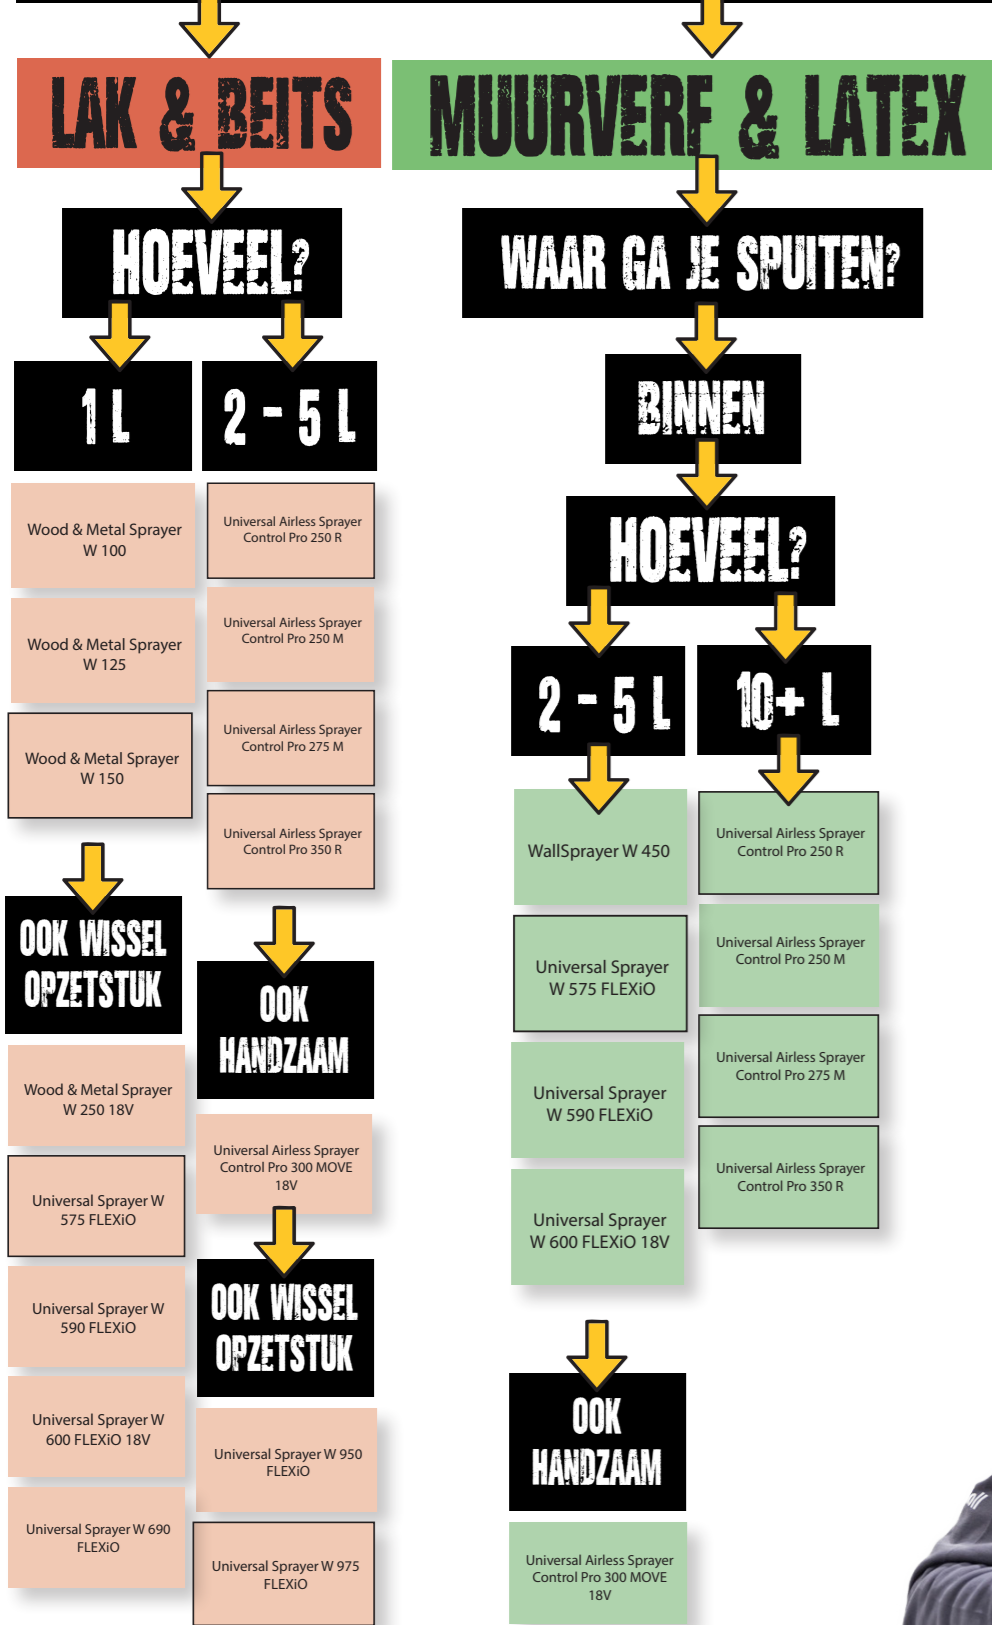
LAK & BEITS

HOEVEEL?

1 L

2 - 5 L

Wood & Metal Sprayer W 100

Wood & Metal Sprayer W 125

Wood & Metal Sprayer W 150

OOK WISSEL OPZETSTUK

Wood & Metal Sprayer W 250 18V

Universal Sprayer W 575 FLEXiO

Universal Sprayer W 590 FLEXiO

Universal Sprayer W 600 FLEXiO 18V

Universal Sprayer W 690 FLEXiO

Universal Airless Sprayer Control Pro 250 R

Universal Airless Sprayer Control Pro 250 M

Universal Airless Sprayer Control Pro 275 M

Universal Airless Sprayer Control Pro 350 R

OOK HANDZAAM

Universal Airless Sprayer Control Pro 300 MOVE 18V

OOK WISSEL OPZETSTUK

Universal Sprayer W 950 FLEXiO

Universal Sprayer W 975 FLEXiO

MUURVERF & LATEX

WAAR GA JE SPUITEN?

BINNEN

HOEVEEL?

2 - 5 L

10+ L

WallSprayer W 450

Universal Sprayer W 575 FLEXiO

Universal Sprayer W 590 FLEXiO

Universal Sprayer W 600 FLEXiO 18V

Universal Airless Sprayer Control Pro 250 R

Universal Airless Sprayer Control Pro 250 M

Universal Airless Sprayer Control Pro 275 M

Universal Airless Sprayer Control Pro 350 R

OOK HANDZAAM

Universal Airless Sprayer Control Pro 300 MOVE 18V